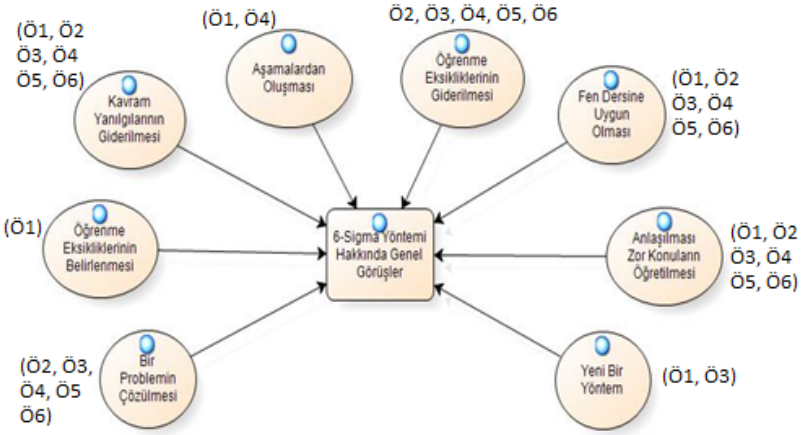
(Ö1, Ö2 Ö3, Ö4 Ö5, Ö6)

Kavram Yanılgılarının Giderilmesi

(Ö1, Ö4)

Aşamalardan Oluşması

Ö2, Ö3, Ö4, Ö5, Ö6

Öğrenme Eksikliklerinin Giderilmesi

Fen Dersine Uygun Olması

(Ö1, Ö2 Ö3, Ö4 Ö5, Ö6)

(Ö1)

Öğrenme Eksikliklerinin Belirlenmesi

6-Sigma Yöntemi Hakkında Genel Görüşler

Anlaşılması Zor Konuların Öğretilmesi

(Ö1, Ö2 Ö3, Ö4 Ö5, Ö6)

(Ö2, Ö3, Ö4, Ö5 Ö6)

Bir Problemin Çözülmesi

Yeni Bir Yöntem

(Ö1, Ö3)